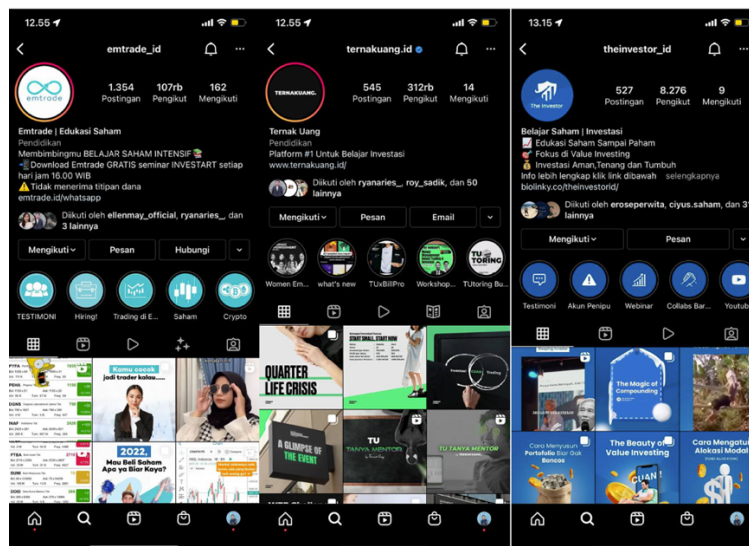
12.55

emtrade_id

emtrade

1.354 Postingan
107rb Pengikut
162 Mengikuti

Emtrade | Edukasi Saham
Pendidikan
Membimbingmu BELAJAR SAHAM INTENSIF
Download Emtrade GRATIS seminar INVESTART setiap hari jam 15.00 WIB
⚠️Tidak menerima titipan dana
emtrade.id/whatsapp

Diikuti oleh ellenmay_official, ryanaries_, dan 3 lainnya

Mengikuti
Pesan
Hubungi

TESTIMONI
Hiring!
Trading di E...
Saham
Crypto

Kamu cocok jadi trader kalau.....

2022,
Mau Beli Saham Apa ya Biar Kaya?

12.55

ternakuang.id

TERNAKUANG.

545 Postingan
312rb Pengikut
14 Mengikuti

Ternak Uang
Pendidikan
Platform #1 Untuk Belajar Investasi
www.ternakuang.id/

Diikuti oleh ryanaries_, roy_sadik, dan 50 lainnya

Mengikuti
Pesan
Email

Women Em...
what's new
TUxBillPro
Workshop...
TUtoring Bu...

TU TORING

QUARTER LIFE CRISIS

START SMALL. START NOW

A GLIMPSE OF THE EVENT

TU TANYA MENTOR

TU TANYA MENTOR

13.15

theinvestor_id

The Investor

527 Postingan
8.276 Pengikut
9 Mengikuti

Belajar Saham | Investasi
📈 Edukasi Saham Sampai Paham
Fokus di Value Investing
Investasi Aman,Tenang dan Tumbuh
Info lebih lengkap klik link dibawah ... selengkapnya
biolinky.co/theinvestorid/

Diikuti oleh eroseperwita, ciyus.saham, dan 3 lainnya

Mengikuti
Pesan

Testimoni
Akun Penipu
Webinar
Collabs Bar...
Youtub

The Magic of Compounding

Cara Menyusun Portofolio Biar Gak Boncos

The Beauty of Value Investing

Cara Mengatur Alokasi Modal